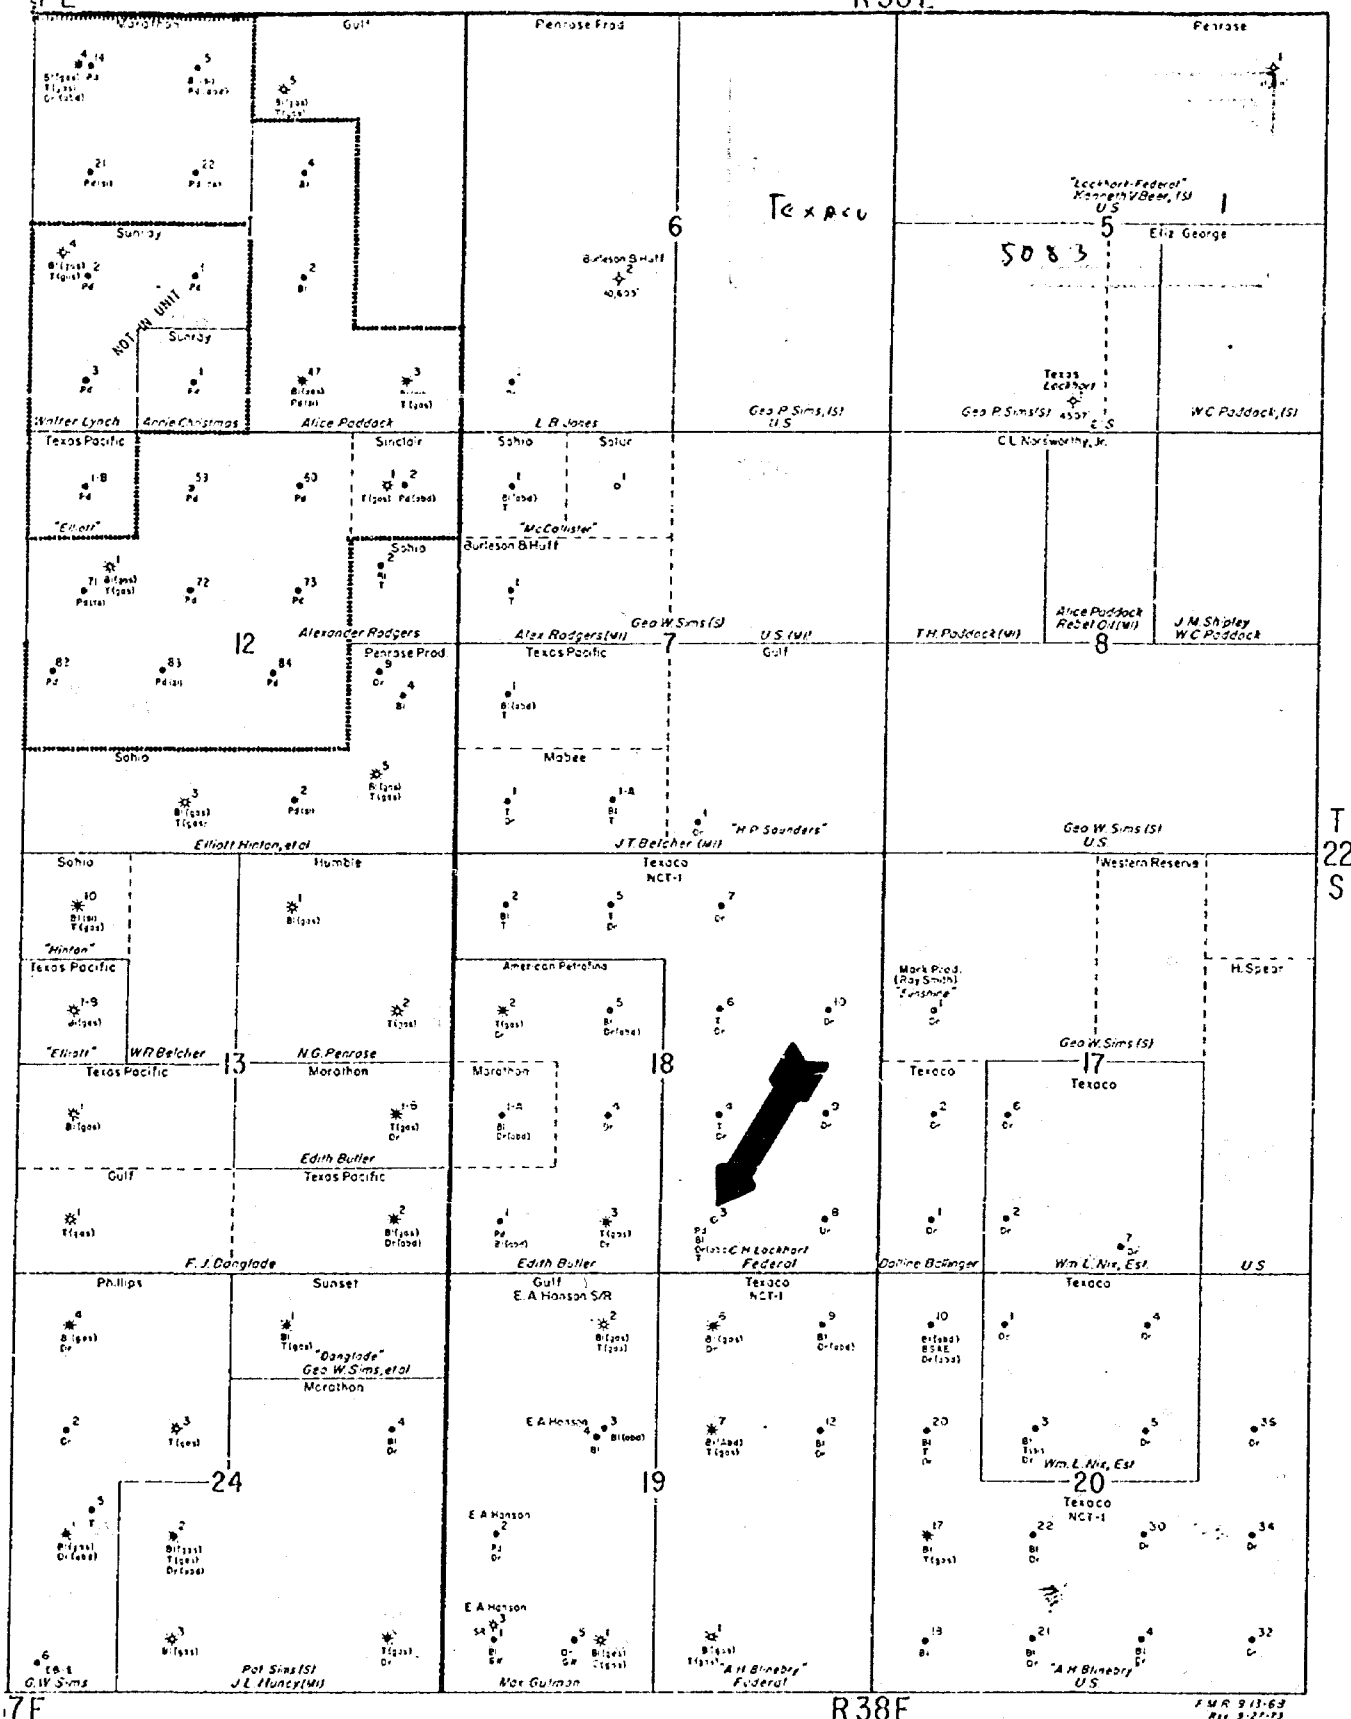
R38E
Marathon
Gulf
Penrose Prod
Penrose
4 14
B Pd
T
Dr
5
Bi
Pd
5
Bi(gas)
21
Pd
22
Pd
4
Bi
"Lockhart-Federal"
Kenneth V Beer, (S)
U.S.
1
Texaco
6
5
Sunray
Eliz George
4
Bi(gas)
T(gas)
2
Pd
1
Pd
2
Bi
Burleson & Huff
2
10,605'
5083
NOT IN UNIT
Sunray
3
Pd
1
Pd
47
Bi(gas)
Pd
3
T(gas)
Texas
Lockhart
Walter Lynch
Annie Christmas
Alice Paddock
L.B. Jones
Geo P. Sims, (S)
U.S.
Geo P. Sims(S)
U.S
W.C. Paddock, (S)
Texas Pacific
Sinclair
Sohio
Sohio
C.L. Norsworthy, Jr.
1-8
Pd
53
Pd
60
Pd
1
T(gas)
2
Pd(abd)
1
Bi(gas)
T
1
"Elliott"
"McCollister"
Sohio
Burleson & Huff
2
Bi
T
1
71
Bi(gas)
T(gas)
Pd
72
Pd
73
Pd
1
T
Geo W. Sims (S)
Alice Paddock
Rebel Oil (MI)
J.M. Shipley
W.C. Paddock
12
Alexander Rodgers
Alex Rodgers (MI)
7
U.S. (MI)
T.H. Paddock (MI)
8
Penrose Prod
Texas Pacific
Gulf
82
Pd
83
Pd
84
Pd
9
Dr
4
Bi
1
Bi(abd)
T
Sohio
Mabee
3
Bi(gas)
T(gas)
2
Pd
5
Bi(gas)
T(gas)
1
T
Dr
1-A
Bi
T
1
Dr
"H.P. Saunders"
Elliott Hinton, et al
J.T. Belcher (MI)
Geo W. Sims (S)
U.S.
T
22
S
Sohio
Humble
Texaco
NCT-1
Western Reserve
10
Bi(gas)
T(gas)
1
Bi(gas)
2
Bi
T
5
T
Dr
7
Dr
"Hinton"
Texas Pacific
American Petrofina
Mark Prod.
(Ray Smith)
"Sunshine"
H. Spear
1-9
Bi(gas)
2
T(gas)
2
T(gas)
Dr
5
Bi
Dr(abd)
6
T
Dr
10
Dr
"Elliott"
W.R. Belcher
13
N.G. Penrose
Geo W. Sims (S)
Texas Pacific
Marathon
Marathon
18
17
Texaco
Texaco
1
Bi(gas)
1-5
T(gas)
Dr
1-A
Bi
Dr(abd)
4
Dr
4
T
Dr
9
Dr
2
Dr
6
Dr
Edith Butler
Gulf
Texas Pacific
1
T(gas)
2
Bi(gas)
Dr(abd)
1
Pd
Bi(gas)
3
T(gas)
Dr
3
Pd
Bi
Dr(abd)
T
8
Dr
1
Dr
2
Dr
7
Dr
F.J. Danglade
Edith Butler
C.H. Lockhart
Federal
Dolline Bollinger
Wm. L. Nix, Est.
U.S.
Phillips
Sunset
Gulf
E.A. Hanson S/R
Texaco
NCT-1
Texaco
4
Bi(gas)
Dr
1
Bi
T(gas)
"Danglade"
Geo W. Sims, et al
2
Bi(gas)
T(gas)
5
Bi(gas)
Dr
9
Bi
Dr(abd)
10
Bi(abd)
BSAE
Dr(gas)
1
Dr
4
Dr
Marathon
2
Dr
3
T(gas)
4
Bi
Dr
E.A. Hanson
3
4
Bi
Bi(abd)
7
Bi(abd)
T(gas)
12
Bi
Dr
20
Bi
T
Dr
3
Bi
T(gas)
Dr
5
Dr
36
Dr
24
19
Wm. L. Nix, Est.
20
Texaco
NCT-1
5
T
E.A. Hanson
2
Pd
Bi
17
Bi
T(gas)
22
Bi
Dr
30
Dr
34
Dr
1
Bi(gas)
Dr(abd)
2
Bi(gas)
T(gas)
Dr(abd)
E.A. Hanson
3
1
Bi
SW
5
Dr
SW
1
Bi(gas)
T(gas)
1
Bi(gas)
T(gas)
"A.H. Blinebry"
Federal
19
Bi
21
Bi
Dr
4
Bi
Dr
32
Dr
3
Bi(gas)
T(gas)
Dr
6
ER-E
G.W. Sims
Pat Sims (S)
J.L. Huncy (MI)
Max Gutman
"A.H. Blinebry"
U.S.
7E
R38E
F.M.R. 9-13-63
Rev. 3-27-73